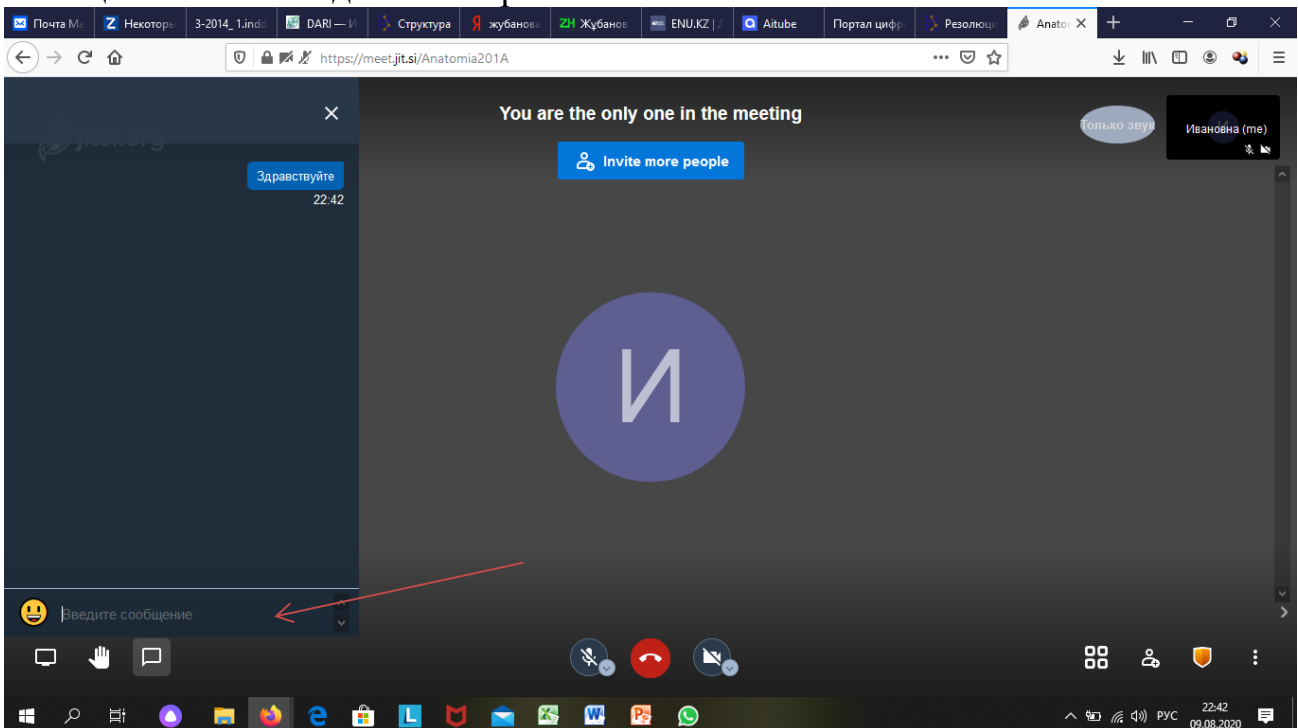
Почта Ma | Некоторы | 3-2014_1.indd | DARI — И | Структура | жубанова | ZH Жубанов | ENU.KZ | Aitube | Портал цифр | Резолюци | Anato

https://meet.jit.si/Anatomia201A

You are the only one in the meeting

Invite more people

Только звук

Ивановна (me)

Здравствуйте
22:42

И

Введите сообщение

РУС
22:42
09.08.2020